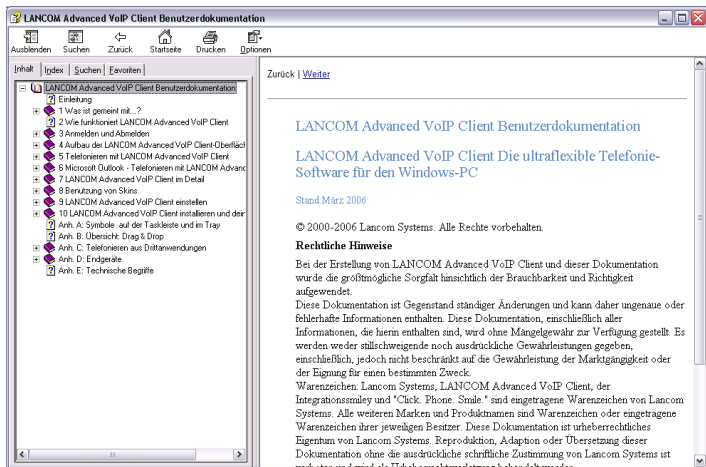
LANCOM Advanced VoIP Client Benutzerdokumentation

Ausblenden Suchen Zurück Startseite Drucken Optionen

Inhalt Index Suchen Favoriten

LANCOM Advanced VoIP Client Benutzerdokumentation
Einleitung
1 Was ist gemeint mit...?
2 Wie funktioniert LANCOM Advanced VoIP Client
3 Anmelden und Abmelden
4 Aufbau der LANCOM Advanced VoIP Client-Oberfläch
5 Telefonieren mit LANCOM Advanced VoIP Client
6 Microsoft Outlook - Telefonieren mit LANCOM Advanc
7 LANCOM Advanced VoIP Client im Detail
8 Benutzung von Skins
9 LANCOM Advanced VoIP Client einstellen
10 LANCOM Advanced VoIP Client installieren und dein
Anh. A: Symbole auf der Taskleiste und im Tray
Anh. B: Übersicht: Drag & Drop
Anh. C: Telefonieren aus Drittanwendungen
Anh. D: Endgeräte
Anh. E: Technische Begriffe

Zurück | Weiter

LANCOM Advanced VoIP Client Benutzerdokumentation

LANCOM Advanced VoIP Client Die ultraflexible Telefonie-Software für den Windows-PC

Stand:März 2006

© 2000-2006 Lancom Systems. Alle Rechte vorbehalten.

Rechtliche Hinweise

Bei der Erstellung von LANCOM Advanced VoIP Client und dieser Dokumentation wurde die größtmögliche Sorgfalt hinsichtlich der Brauchbarkeit und Richtigkeit aufgewendet.
Diese Dokumentation ist Gegenstand ständiger Änderungen und kann daher ungenaue oder fehlerhafte Informationen enthalten. Diese Dokumentation, einschließlich aller Informationen, die hierin enthalten sind, wird ohne Mängelgewähr zur Verfügung gestellt. Es werden weder stillschweigende noch ausdrückliche Gewährleistungen gegeben, einschließlich, jedoch nicht beschränkt auf die Gewährleistung der Marktgängigkeit oder der Eignung für einen bestimmten Zweck.
Warenzeichen: Lancom Systems, LANCOM Advanced VoIP Client, der Integrationssmiley und "Click. Phone. Smile." sind eingetragene Warenzeichen von Lancom Systems. Alle weiteren Marken und Produktnamen sind Warenzeichen oder eingetragene Warenzeichen ihrer jeweiligen Besitzer. Diese Dokumentation ist urheberrechtliches Eigentum von Lancom Systems. Reproduktion, Adaption oder Übersetzung dieser Dokumentation ohne die ausdrückliche schriftliche Zustimmung von Lancom Systems ist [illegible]